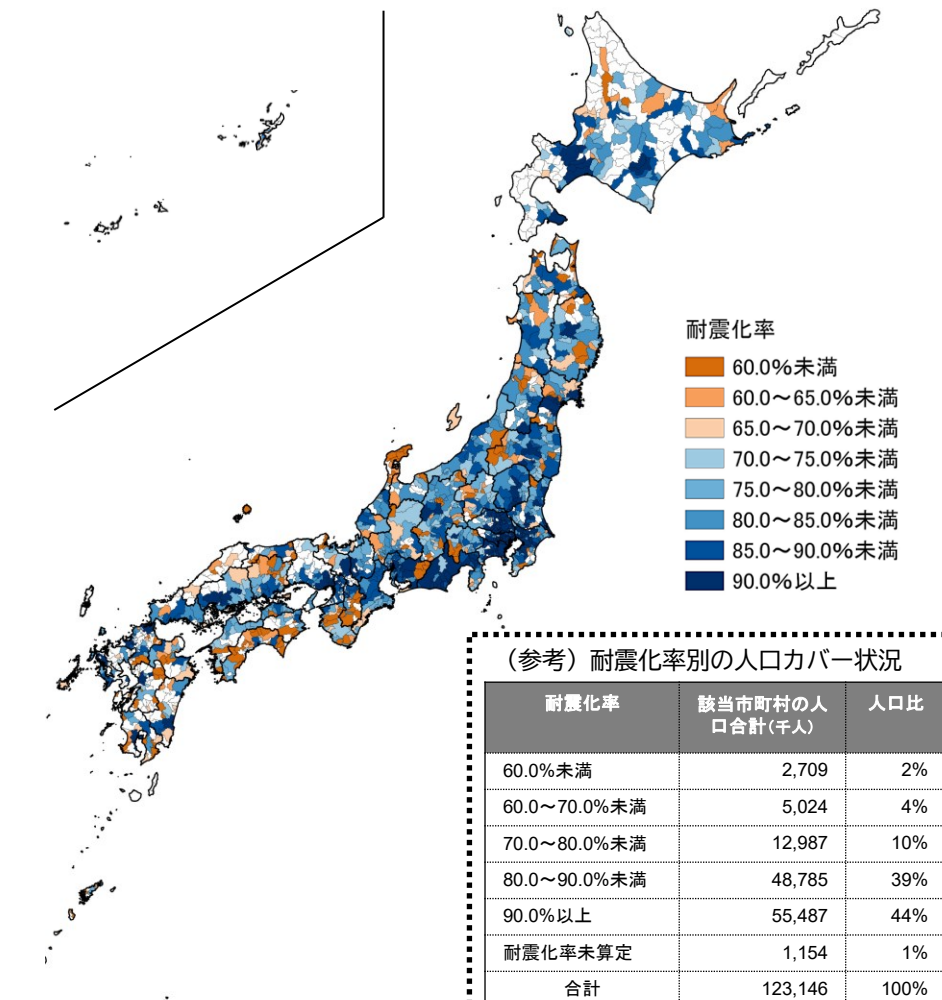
耐震化率

60.0%未満
60.0～65.0%未満
65.0～70.0%未満
70.0～75.0%未満
75.0～80.0%未満
80.0～85.0%未満
85.0～90.0%未満
90.0%以上

（参考）耐震化率別の人口カバー状況

| 耐震化率 | 該当市町村の人口合計（千人） | 人口比 |
|---|---|---|
| 60.0%未満 | 2,709 | 2% |
| 60.0～70.0%未満 | 5,024 | 4% |
| 70.0～80.0%未満 | 12,987 | 10% |
| 80.0～90.0%未満 | 48,785 | 39% |
| 90.0%以上 | 55,487 | 44% |
| 耐震化率未算定 | 1,154 | 1% |
| 合計 | 123,146 | 100% |